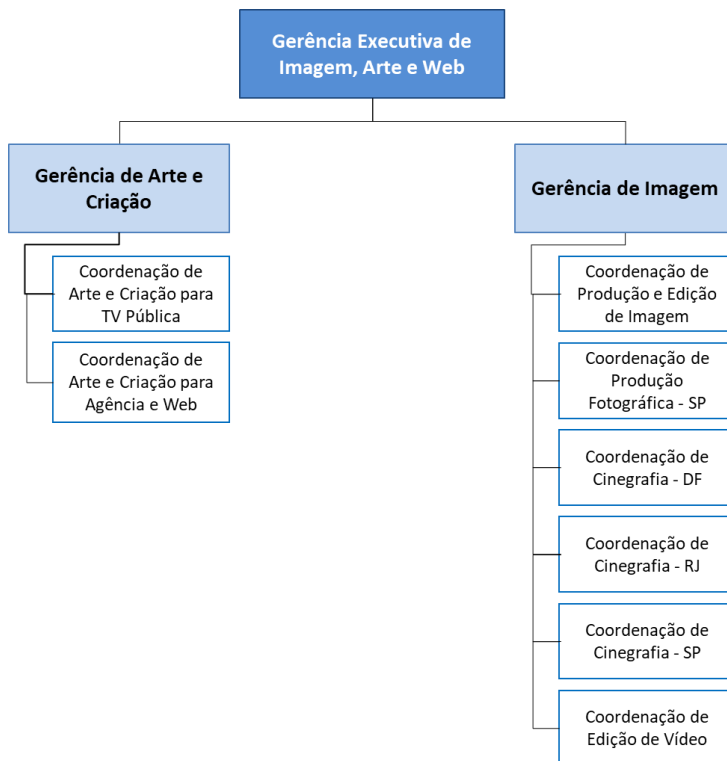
Gerência Executiva de Imagem, Arte e Web

Gerência de Arte e Criação

Coordenação de Arte e Criação para TV Pública

Coordenação de Arte e Criação para Agência e Web

Gerência de Imagem

Coordenação de Produção e Edição de Imagem

Coordenação de Produção Fotográfica - SP

Coordenação de Cinegrafia - DF

Coordenação de Cinegrafia - RJ

Coordenação de Cinegrafia - SP

Coordenação de Edição de Vídeo